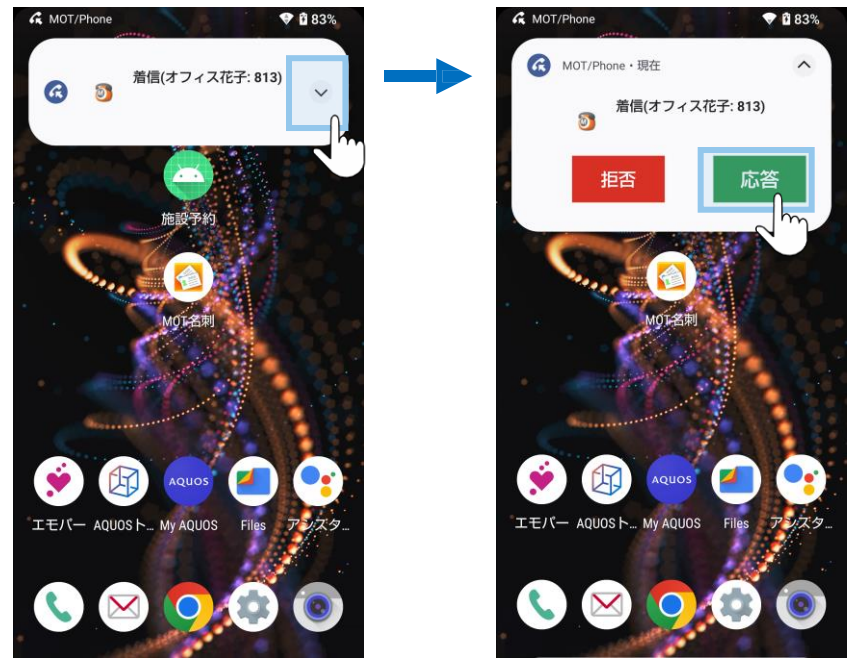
MOT/Phone 83%

着信(オフィス花子: 813)

施設予約

MOT名刺

エモパー AQUOSト... My AQUOS Files アシスタ...

AQUOS

MOT/Phone 83%

MOT/Phone • 現在

着信(オフィス花子: 813)

拒否 応答

MOT名刺

エモパー AQUOSト... My AQUOS Files アシスタ...

AQUOS